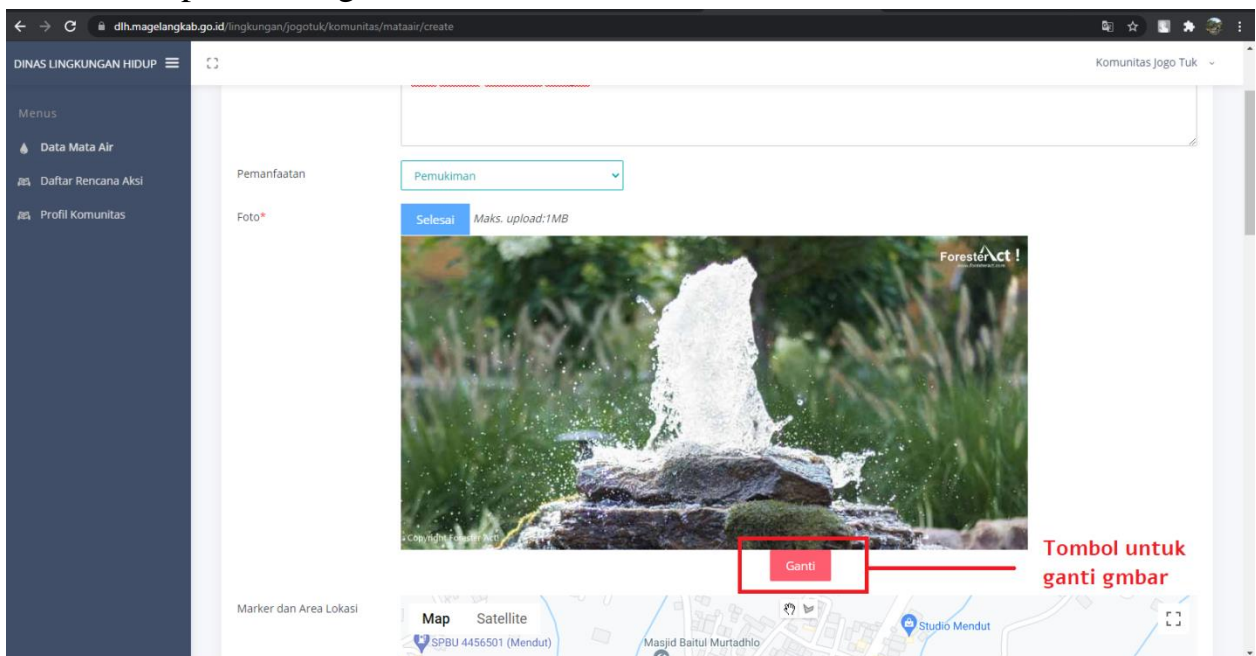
dlh.magelangkab.go.id/lingkungan/jogotuk/komunitas/mataair/create

DINAS LINGKUNGAN HIDUP

Komunitas Jogo Tuk

Menus

Data Mata Air

Daftar Rencana Aksi

Profil Komunitas

Pemanfaatan

Pemukiman

Foto*

Selesai

Maks. upload:1MB

ForesterAct!

Copyright ForesterAct!

Ganti

Tombol untuk ganti gmbar

Marker dan Area Lokasi

Map

Satellite

SPBU 4456501 (Mendut)

Masjid Baitul Murtadhlo

Studio Mendut